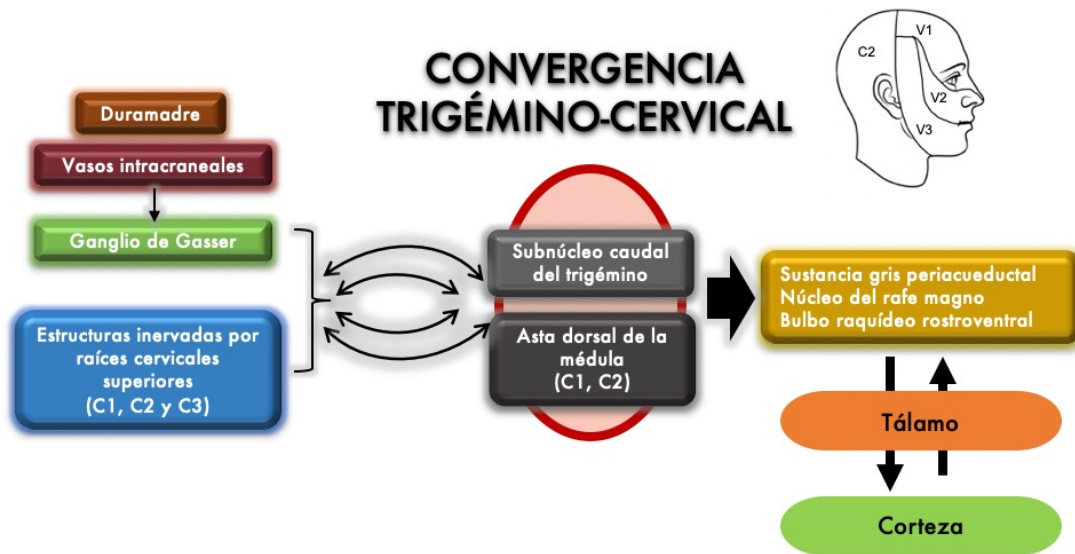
CONVERGENCIA TRIGÉMINO-CERVICAL

C2
V1
V2
V3

Duramadre

Vasos intracraneales

Ganglio de Gasser

Estructuras inervadas por raíces cervicales superiores (C1, C2 y C3)

Subnúcleo caudal del trigémino

Asta dorsal de la médula (C1, C2)

Sustancia gris periacueductal
Núcleo del rafe magno
Bulbo raquídeo rostroventral

Tálamo

Corteza